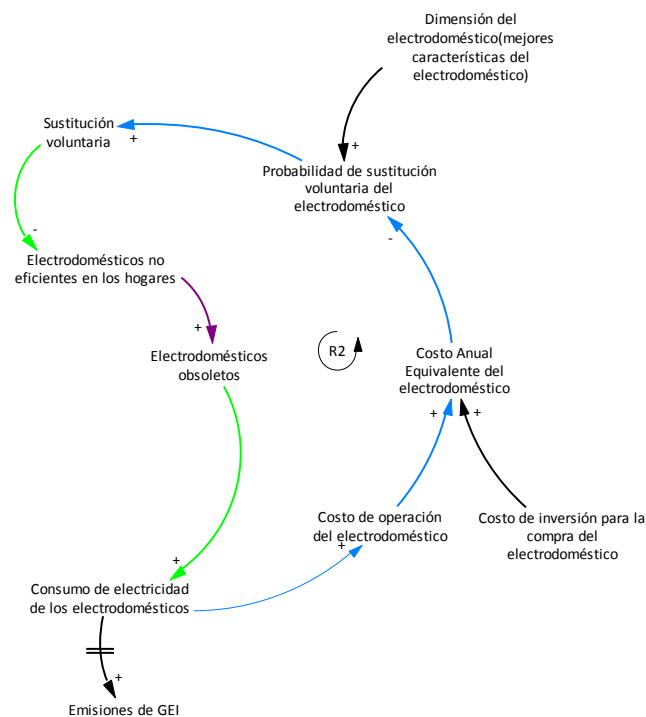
Dimensión del electrodoméstico(mejores características del electrodoméstico)

+

Sustitución voluntaria

+

Probabilidad de sustitución voluntaria del electrodoméstico

-

-

Electrodomésticos no eficientes en los hogares

+

Electrodomésticos obsoletos

R2

Costo Anual Equivalente del electrodoméstico

+

+

Costo de operación del electrodoméstico

Costo de inversión para la compra del electrodoméstico

+

Consumo de electricidad de los electrodomésticos

+

+

Emisiones de GEI